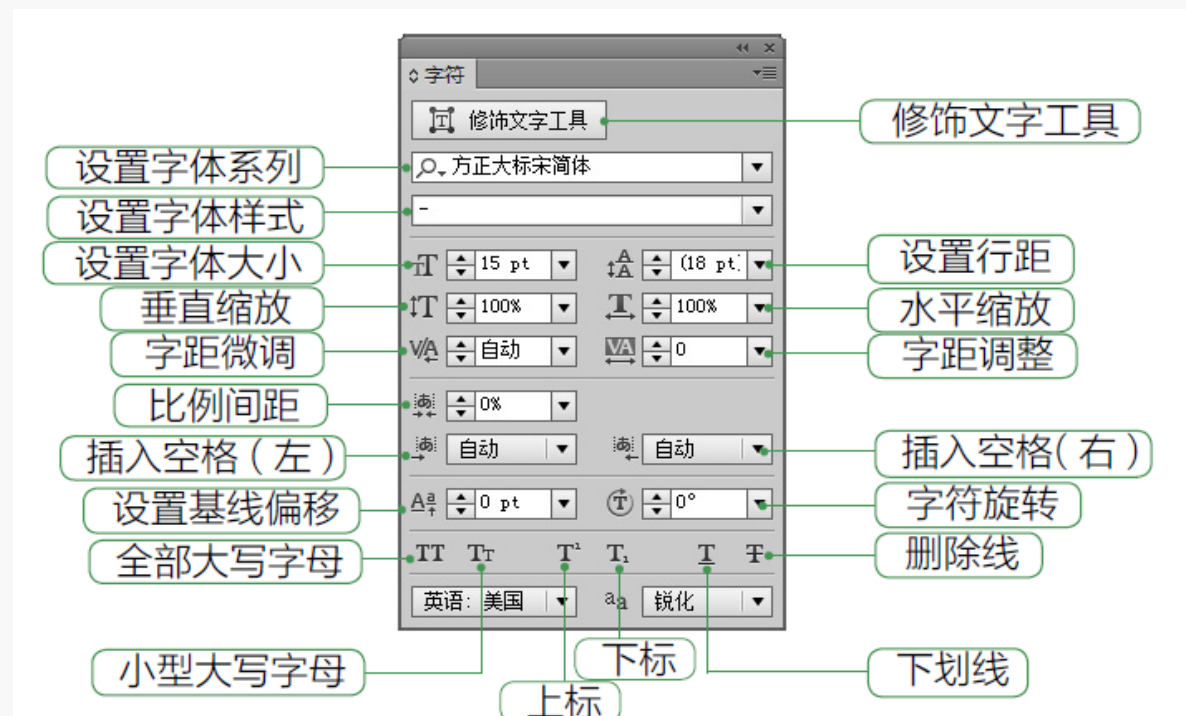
字符

修饰文字工具
修饰文字工具

设置字体系列
方正大标宋简体

设置字体样式
-

设置字体大小
15 pt
(18 pt)
设置行距

垂直缩放
100%
100%
水平缩放

字距微调
自动
0
字距调整

比例间距
0%

插入空格（左）
自动
自动
插入空格(右）

设置基线偏移
0 pt
0°
字符旋转

全部大写字母
TT Tт T¹ T₁ T Ŧ
删除线

英语：美国
aa
锐化

小型大写字母
下标
上标
下划线